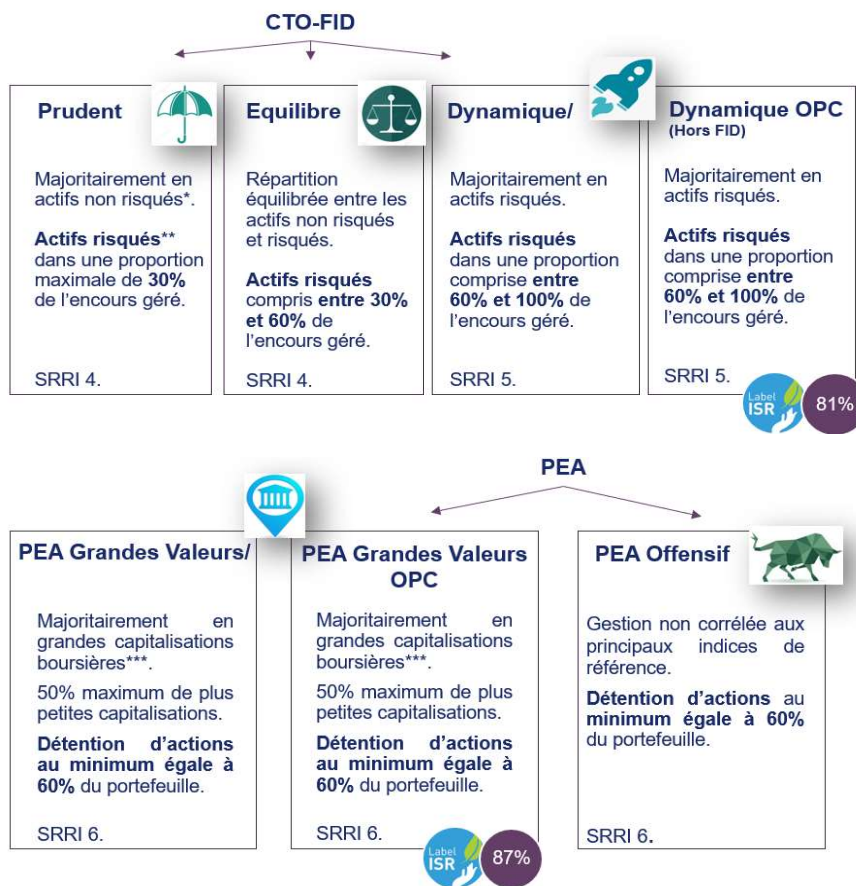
CTO-FID

Prudent

Majoritairement en actifs non risqués*.

**Actifs risqués**** dans une proportion maximale de **30%** de l'encours géré.

SRRI 4.

Equilibre

Répartition équilibrée entre les actifs non risqués et risqués.

**Actifs risqués** compris **entre 30% et 60%** de l'encours géré.

SRRI 4.

Dynamique/

Majoritairement en actifs risqués.

**Actifs risqués** dans une proportion comprise **entre 60% et 100%** de l'encours géré.

SRRI 5.

Dynamique OPC
(Hors FID)

Majoritairement en actifs risqués.

**Actifs risqués** dans une proportion comprise **entre 60% et 100%** de l'encours géré.

SRRI 5.

Label ISR

81%

PEA

PEA Grandes Valeurs/

Majoritairement en grandes capitalisations boursières***.

50% maximum de plus petites capitalisations.

**Détention d'actions au minimum égale à 60%** du portefeuille.

SRRI 6.

PEA Grandes Valeurs OPC

Majoritairement en grandes capitalisations boursières***.

50% maximum de plus petites capitalisations.

**Détention d'actions au minimum égale à 60%** du portefeuille.

SRRI 6.

Label ISR

87%

PEA Offensif

Gestion non corrélée aux principaux indices de référence.

**Détention d'actions** au **minimum égale à 60%** du portefeuille.

SRRI 6.